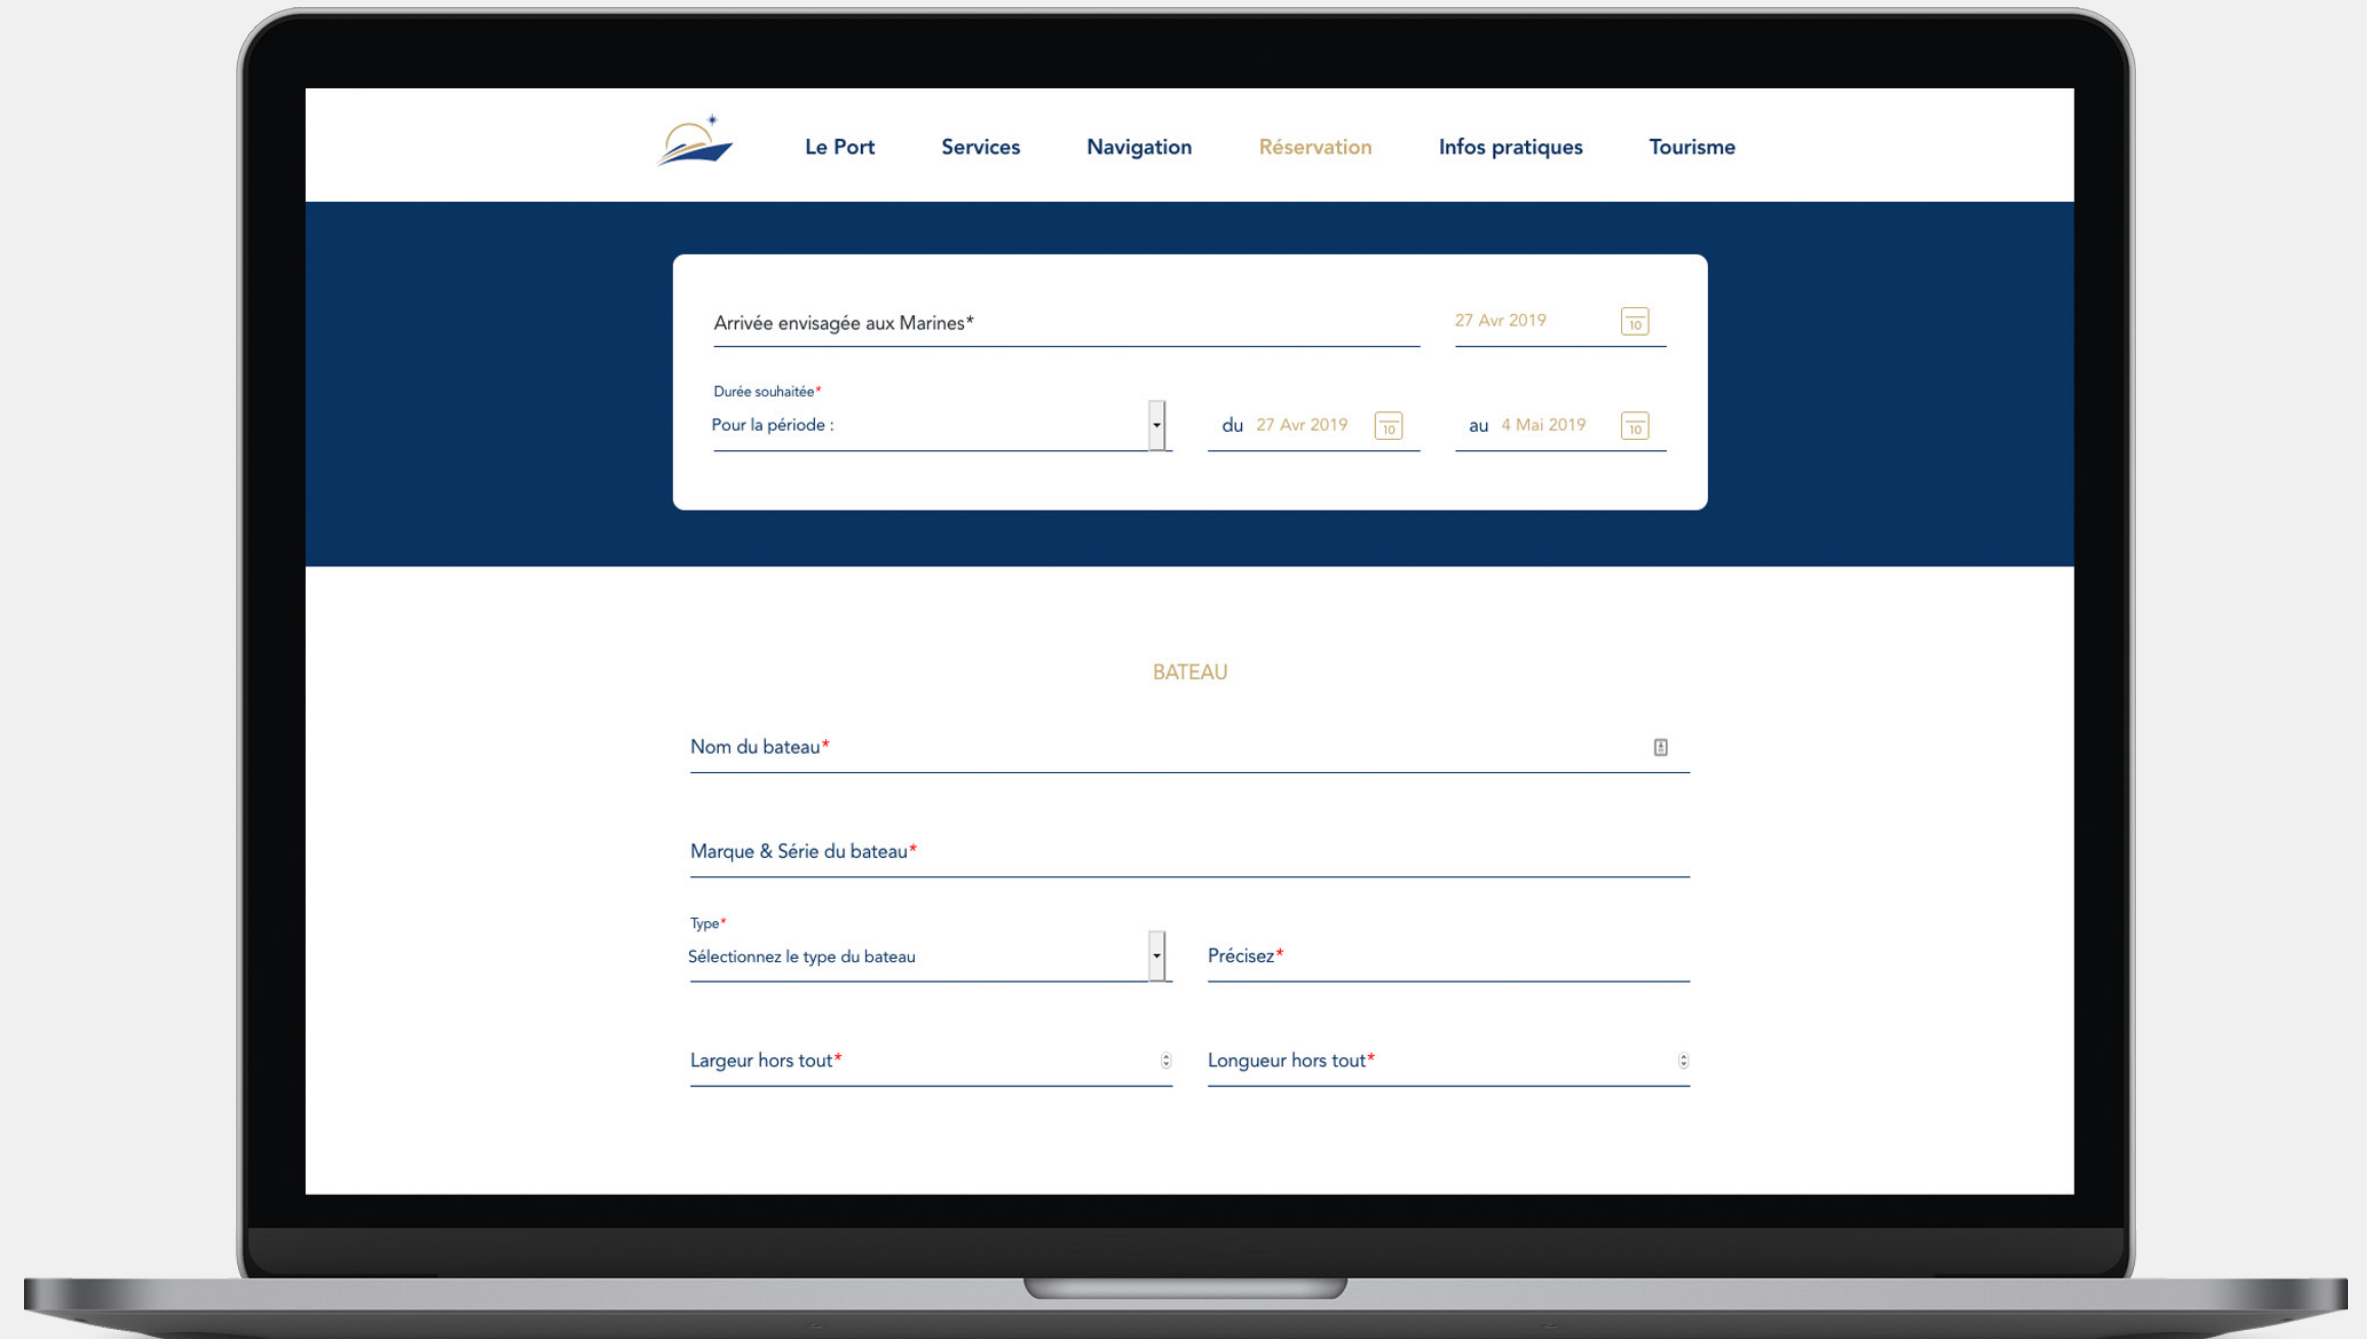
Le Port Services Navigation Réservation Infos pratiques Tourisme

Arrivée envisagée aux Marines* 27 Avr 2019 10

Durée souhaitée*
Pour la période : du 27 Avr 2019 10 au 4 Mai 2019 10

BATEAU

Nom du bateau*

Marque & Série du bateau*

Type*
Sélectionnez le type du bateau

Précisez*

Largeur hors tout*

Longueur hors tout*